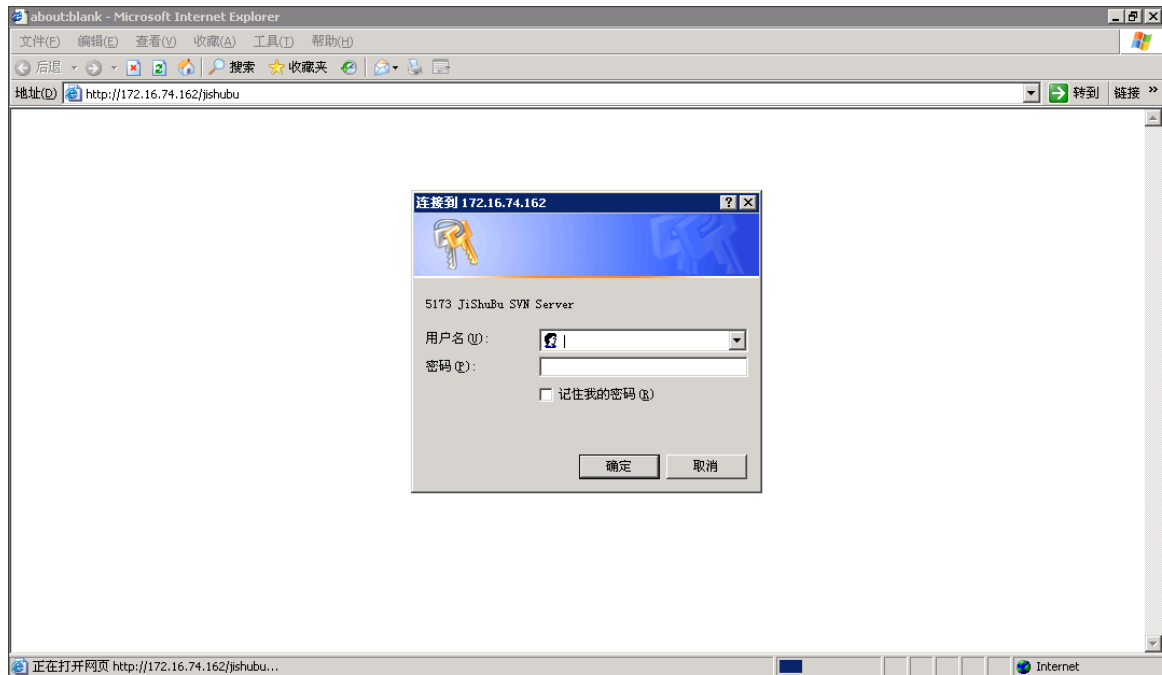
about:blank - Microsoft Internet Explorer

文件(F) 编辑(E) 查看(V) 收藏(A) 工具(T) 帮助(H)

后退 搜索 收藏夹

地址(D) http://172.16.74.162/jishubu

转到 链接 »

连接到 172.16.74.162

5173 JiShuBu SVN Server

用户名(U):

密码(P):

记住我的密码(R)

确定 取消

正在打开网页 http://172.16.74.162/jishubu...

Internet